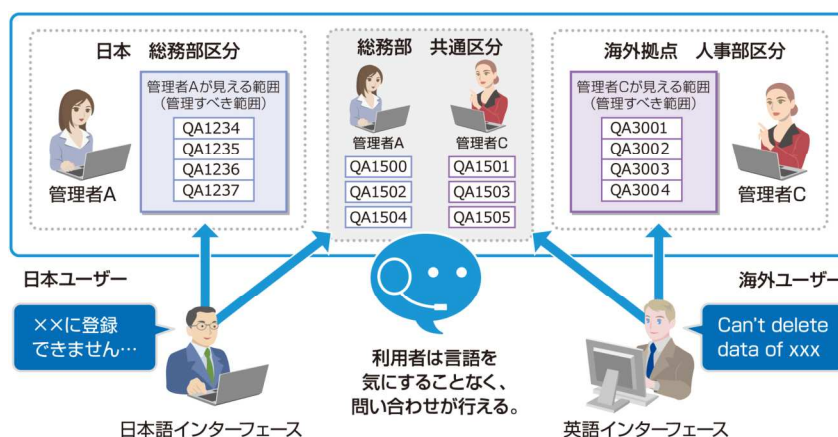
日本　総務部区分

管理者Aが見える範囲
（管理すべき範囲）

| QA1234 |
|---|
| QA1235 |
| QA1236 |
| QA1237 |

管理者A

総務部　共通区分

管理者A　管理者C

| QA1500 | QA1501 |
|---|---|
| QA1502 | QA1503 |
| QA1504 | QA1505 |

海外拠点　人事部区分

管理者Cが見える範囲
（管理すべき範囲）

| QA3001 |
|---|
| QA3002 |
| QA3003 |
| QA3004 |

管理者C

日本ユーザー

××に登録できません…

日本語インターフェース

利用者は言語を気にすることなく、問い合わせが行える。

海外ユーザー

Can't delete data of xxx

英語インターフェース